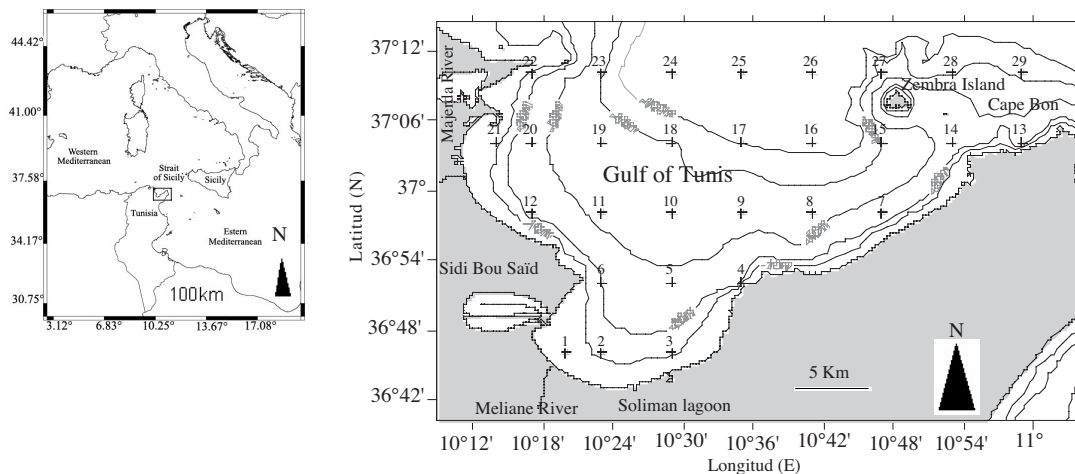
44.42°

41.00°

37.58°

34.17°

30.75°

Western Mediterranean

Strait of Sicily

Sicily

Tunisia

Estern Mediterranean

N

100km

3.12° 6.83° 10.25° 13.67° 17.08°

37°12'

37°06'

37°

36°54'

36°48'

36°42'

Latitud (N)

Majerda River

22 23 24 25 26 27 28 29

Zembra Island

Cape Bon

21 20 19 18 17 16 15 14 13

Gulf of Tunis

12 11 10 9 8 7

Sidi Bou Saïd

6 5 4

1 2 3

5 Km

N

Meliane River

Soliman lagoon

10°12' 10°18' 10°24' 10°30' 10°36' 10°42' 10°48' 10°54' 11°

Longitud (E)